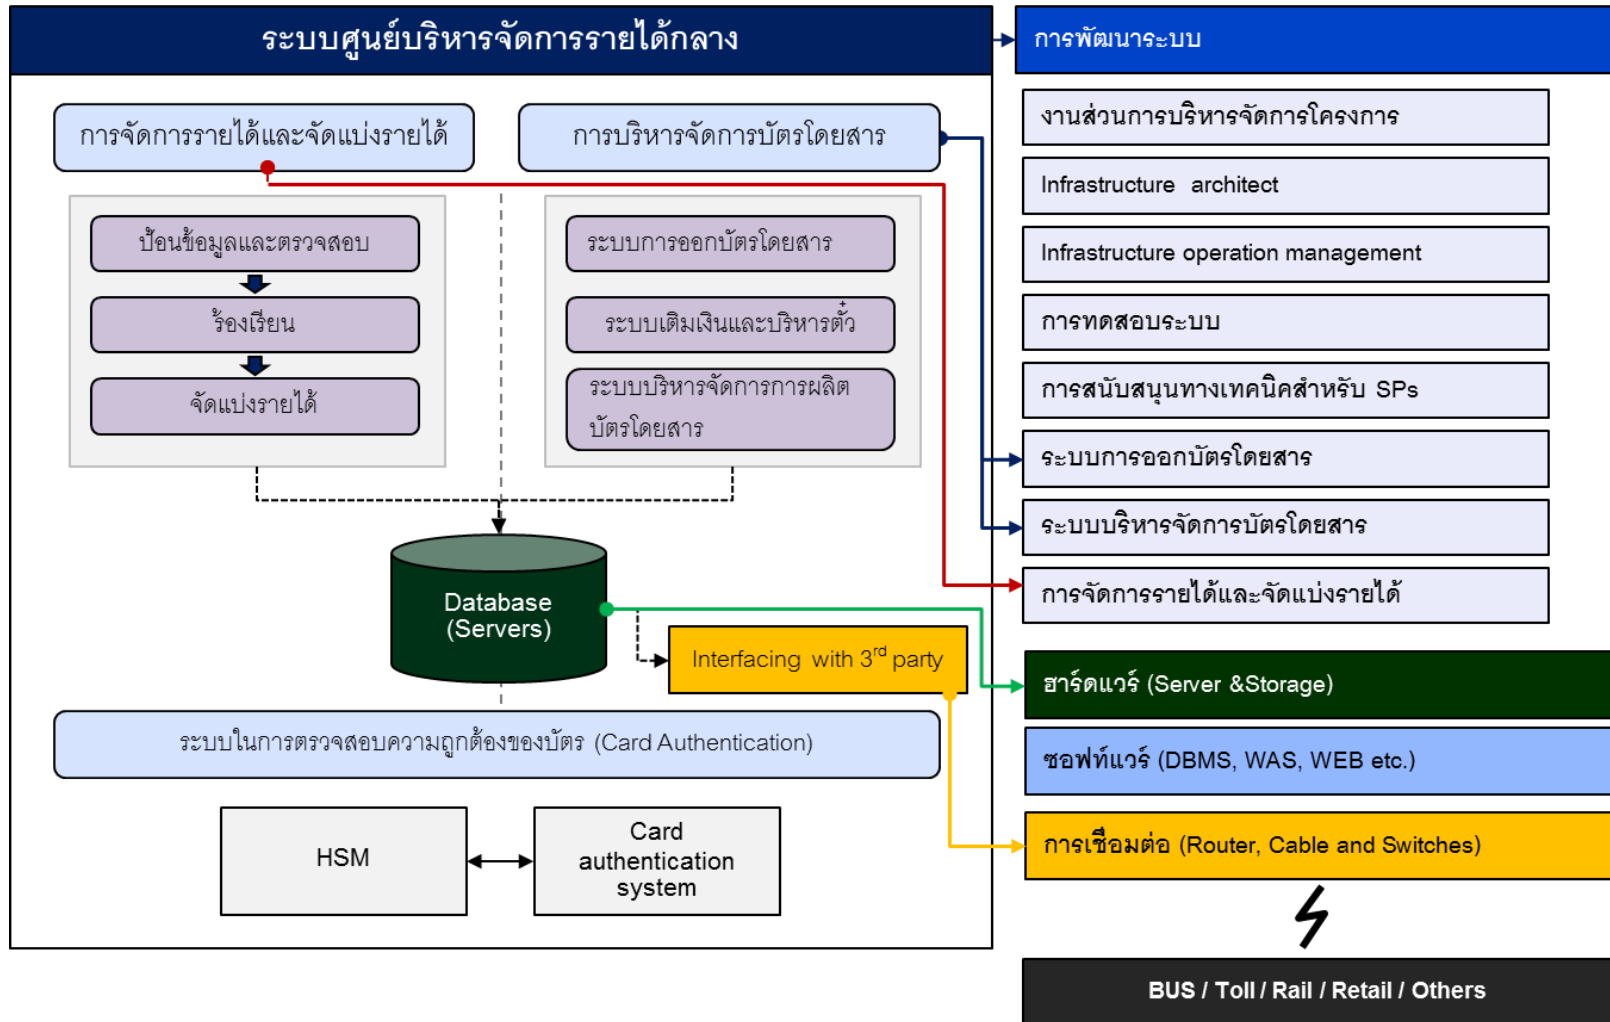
ระบบศูนย์บริหารจัดการรายได้กลาง

การจัดการรายได้และจัดแบ่งรายได้

การบริหารจัดการบัตรโดยสาร

ป้อนข้อมูลและตรวจสอบ

ร้องเรียน

จัดแบ่งรายได้

ระบบการออกบัตรโดยสาร

ระบบเติมเงินและบริหารตั๋ว

ระบบบริหารจัดการการผลิตบัตรโดยสาร

Database (Servers)

Interfacing with 3$^{rd}$ party

ระบบในการตรวจสอบความถูกต้องของบัตร (Card Authentication)

HSM

Card authentication system

การพัฒนาระบบ

งานส่วนการบริหารจัดการโครงการ

Infrastructure architect

Infrastructure operation management

การทดสอบระบบ

การสนับสนุนทางเทคนิคสำหรับ SPs

ระบบการออกบัตรโดยสาร

ระบบบริหารจัดการบัตรโดยสาร

การจัดการรายได้และจัดแบ่งรายได้

ฮาร์ดแวร์ (Server &Storage)

ซอฟท์แวร์ (DBMS, WAS, WEB etc.)

การเชื่อมต่อ (Router, Cable and Switches)

BUS / Toll / Rail / Retail / Others